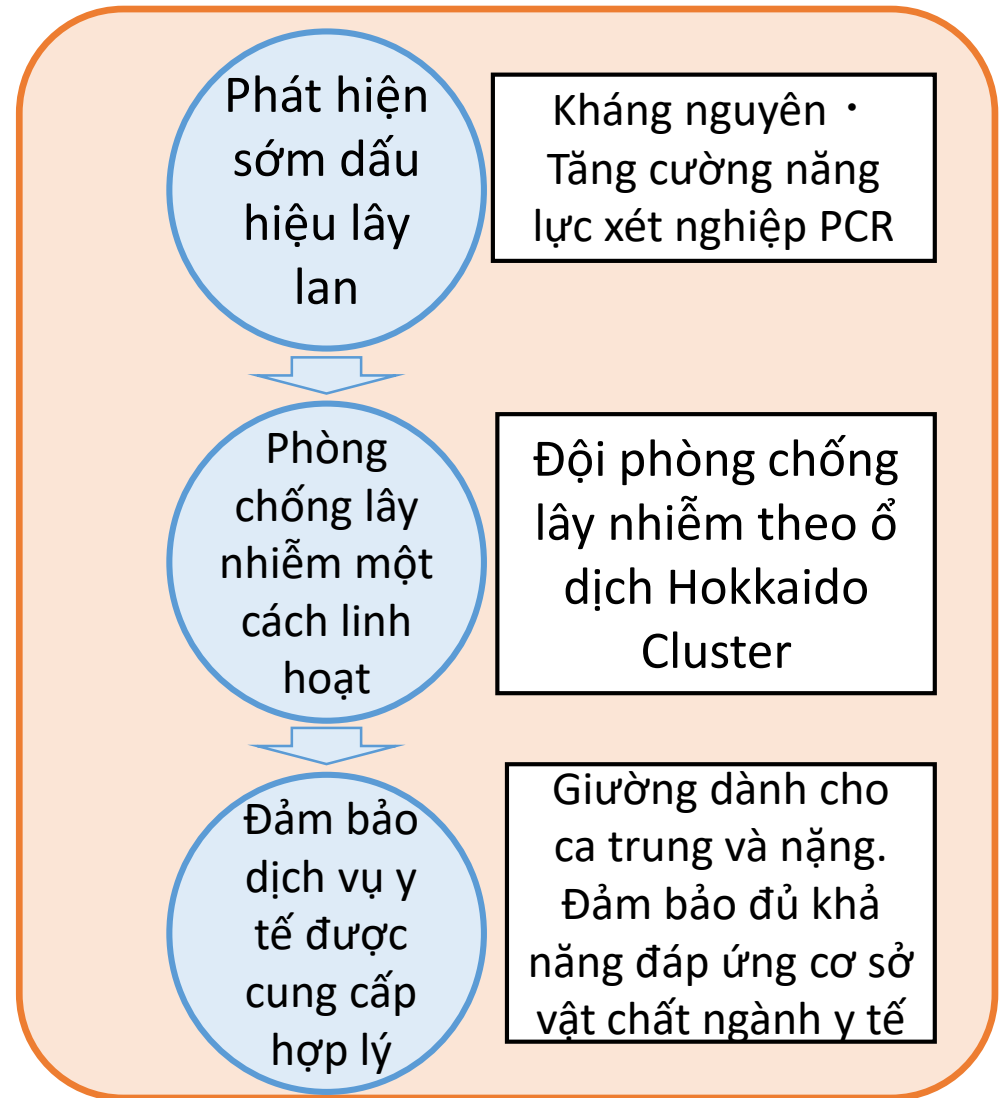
Phát hiện sớm dấu hiệu lây lan

Kháng nguyên・Tăng cường năng lực xét nghiệp PCR

Phòng chống lây nhiễm một cách linh hoạt

Đội phòng chống lây nhiễm theo ổ dịch Hokkaido Cluster

Đảm bảo dịch vụ y tế được cung cấp hợp lý

Giường dành cho ca trung và nặng. Đảm bảo đủ khả năng đáp ứng cơ sở vật chất ngành y tế